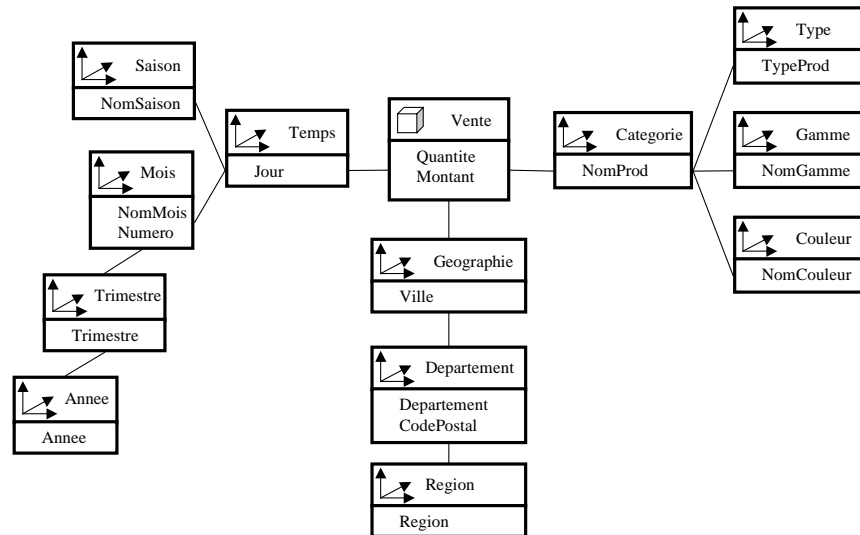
Saison
NomSaison

Temps
Jour

Mois
NomMois
Numero

Trimestre
Trimestre

Annee
Annee

Vente
Quantite
Montant

Geographie
Ville

Departement
Departement
CodePostal

Region
Region

Categorie
NomProd

Type
TypeProd

Gamme
NomGamme

Couleur
NomCouleur